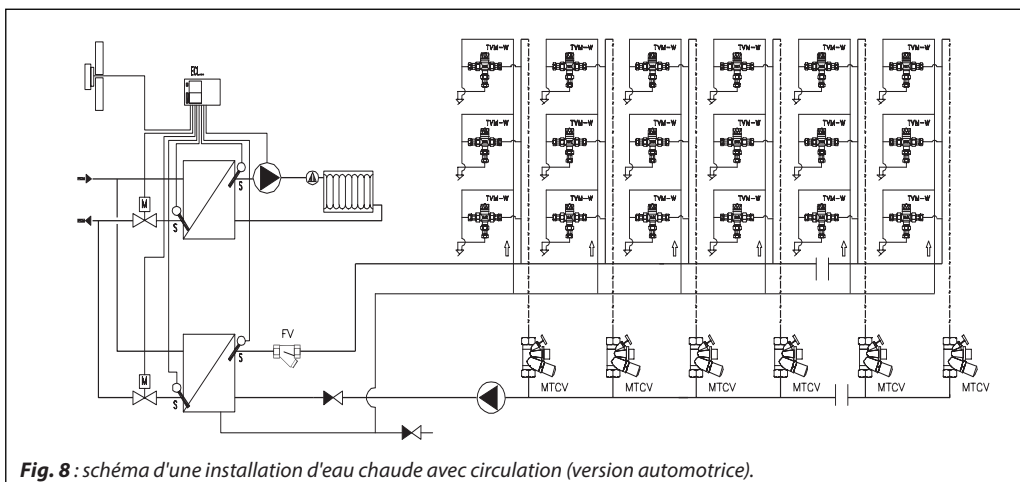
ECL

M

S

S

M

S

S

FV

TVM-W TVM-W TVM-W TVM-W TVM-W TVM-W
TVM-W TVM-W TVM-W TVM-W TVM-W TVM-W
TVM-W TVM-W TVM-W TVM-W TVM-W TVM-W

MTCV MTCV MTCV MTCV MTCV MTCV

*Fig. 8* : schéma d'une installation d'eau chaude avec circulation (version automotrice).